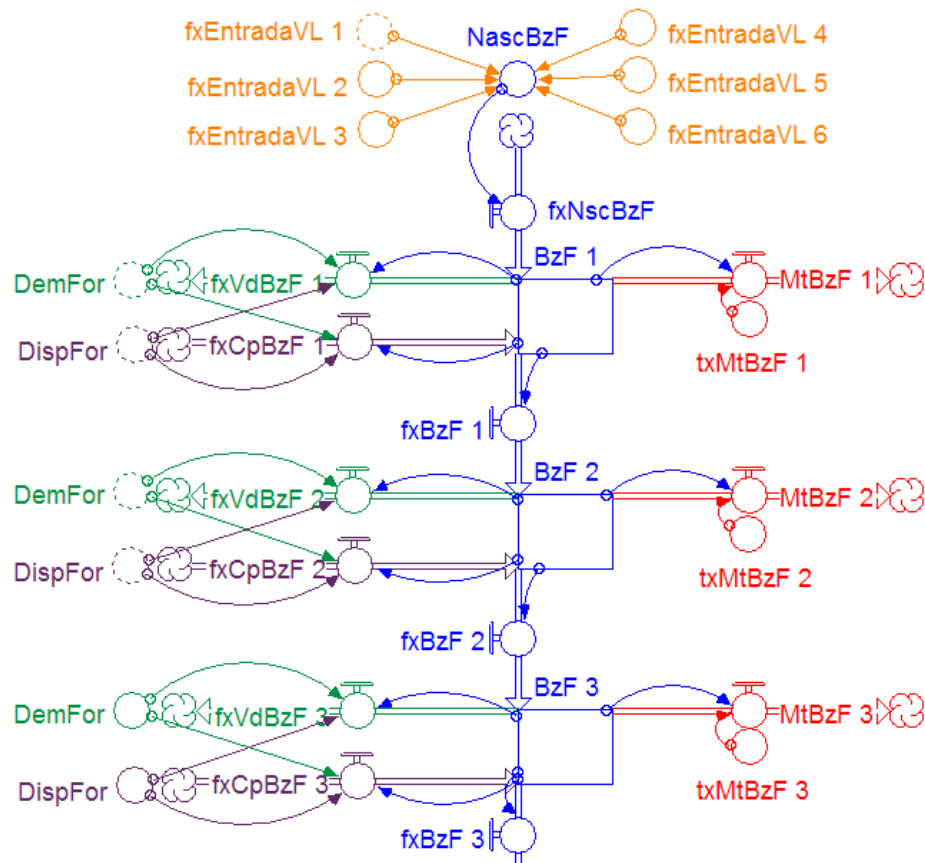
fxEntradaVL 1
NascBzF
fxEntradaVL 4
fxEntradaVL 2
fxEntradaVL 5
fxEntradaVL 3
fxEntradaVL 6
fxNscBzF
BzF 1
DemFor
fxVdBzF 1
MtBzF 1
DispFor
fxCpBzF 1
txMtBzF 1
fxBzF 1
BzF 2
DemFor
fxVdBzF 2
MtBzF 2
DispFor
fxCpBzF 2
txMtBzF 2
fxBzF 2
BzF 3
DemFor
fxVdBzF 3
MtBzF 3
DispFor
fxCpBzF 3
txMtBzF 3
fxBzF 3